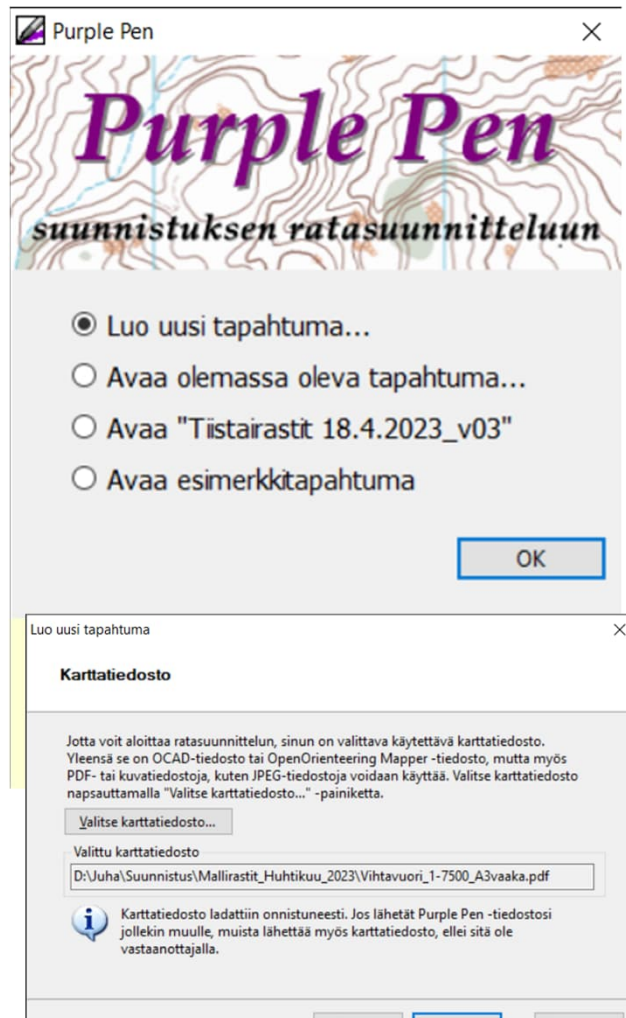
Purple Pen

Purple Pen

suunnistuksen ratasuunnitteluun

Luo uusi tapahtuma...

Avaa olemassa oleva tapahtuma...

Avaa "Tiistairastit 18.4.2023_v03"

Avaa esimerkkitapahtuma

OK

Luo uusi tapahtuma

Karttatiedosto

Jotta voit aloittaa ratasuunnittelun, sinun on valittava käytettävä karttatiedosto. Yleensä se on OCAD-tiedosto tai OpenOrienteering Mapper -tiedosto, mutta myös PDF- tai kuvatiedostoja, kuten JPEG-tiedostoja voidaan käyttää. Valitse karttatiedosto napsauttamalla "Valitse karttatiedosto..." -painiketta.

Valitse karttatiedosto...

Valittu karttatiedosto

D:\Juha\Suunnistus\Mallirastit_Huhtikuu_2023\Vihtavuori_1-7500_A3vaaka.pdf

Karttatiedosto ladattiin onnistuneesti. Jos lähetät Purple Pen -tiedostosi jollekin muulle, muista lähettää myös karttatiedosto, ellei sitä ole vastaanottajalla.